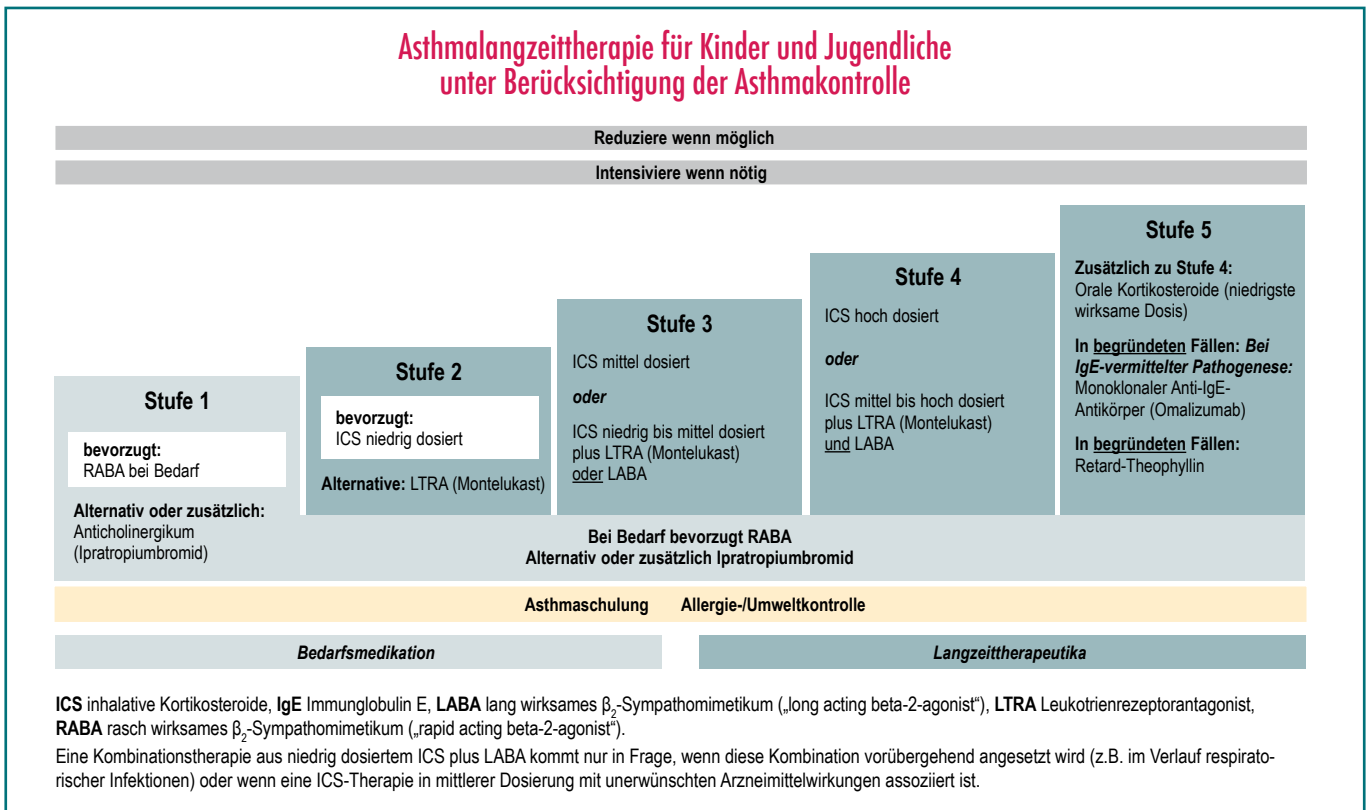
Asthmalangzeittherapie für Kinder und Jugendliche
unter Berücksichtigung der Asthmakontrolle

Reduziere wenn möglich

Intensiviere wenn nötig

Stufe 1

bevorzugt:
RABA bei Bedarf

Alternativ oder zusätzlich:
Anticholinergikum (Ipratropiumbromid)

Stufe 2

bevorzugt:
ICS niedrig dosiert

Alternative: LTRA (Montelukast)

Stufe 3

ICS mittel dosiert

oder

ICS niedrig bis mittel dosiert plus LTRA (Montelukast) oder LABA

Stufe 4

ICS hoch dosiert

oder

ICS mittel bis hoch dosiert plus LTRA (Montelukast) und LABA

Stufe 5

Zusätzlich zu Stufe 4:
Orale Kortikosteroide (niedrigste wirksame Dosis)

In begründeten Fällen: Bei IgE-vermittelter Pathogenese:
Monoklonaler Anti-IgE-Antikörper (Omalizumab)

In begründeten Fällen:
Retard-Theophyllin

Bei Bedarf bevorzugt RABA
Alternativ oder zusätzlich Ipratropiumbromid

Asthmaschulung Allergie-/Umweltkontrolle

Bedarfsmedikation

Langzeittherapeutika

ICS inhalative Kortikosteroide, IgE Immunglobulin E, LABA lang wirksames $\beta_2$-Sympathomimetikum („long acting beta-2-agonist“), LTRA Leukotrienrezeptorantagonist, RABA rasch wirksames $\beta_2$-Sympathomimetikum („rapid acting beta-2-agonist“).

Eine Kombinationstherapie aus niedrig dosiertem ICS plus LABA kommt nur in Frage, wenn diese Kombination vorübergehend angesetzt wird (z.B. im Verlauf respiratorischer Infektionen) oder wenn eine ICS-Therapie in mittlerer Dosierung mit unerwünschten Arzneimittelwirkungen assoziiert ist.